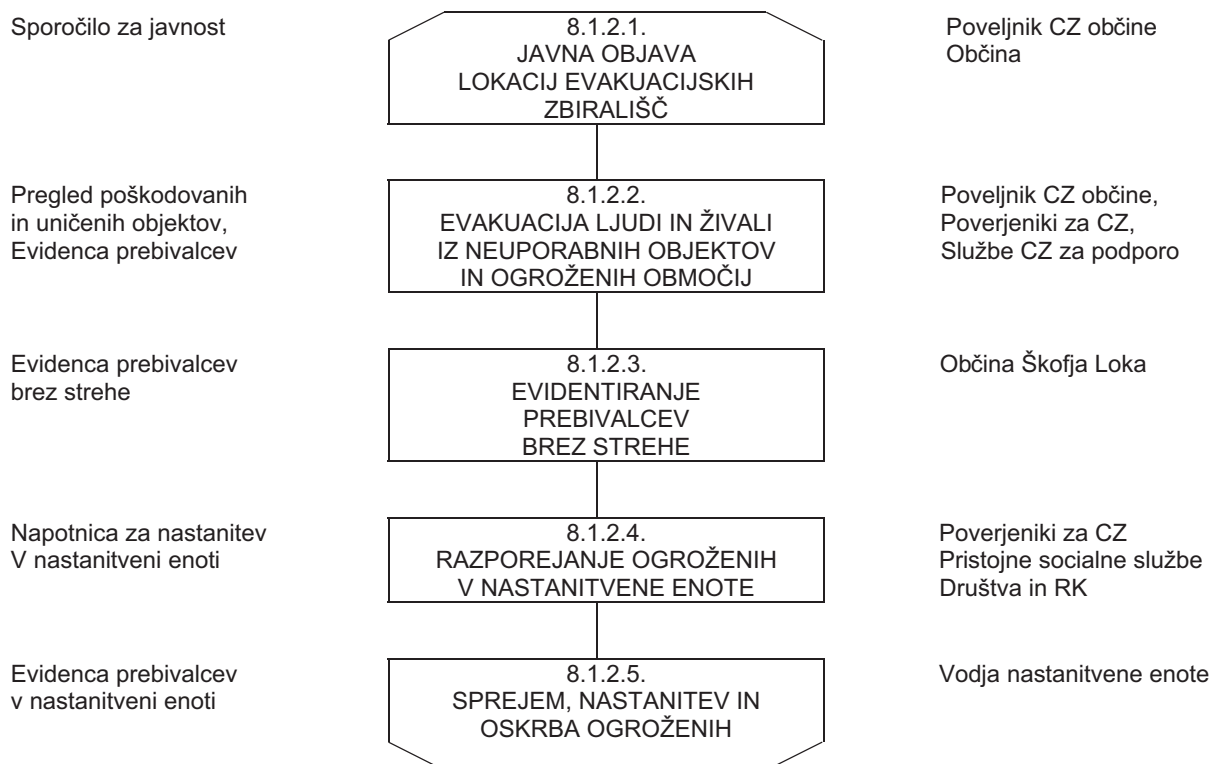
Sporočilo za javnost

8.1.2.1.
JAVNA OBJAVA LOKACIJ EVAKUACIJSKIH ZBIRALIŠČ

Poveljnik CZ občine
Občina

Pregled poškodovanih in uničenih objektov,
Evidenca prebivalcev

8.1.2.2.
EVAKUACIJA LJUDI IN ŽIVALI IZ NEUPORABNIH OBJEKTOV IN OGROŽENIH OBMOČIJ

Poveljnik CZ občine,
Poverjeniki za CZ,
Službe CZ za podporo

Evidenca prebivalcev brez strehe

8.1.2.3.
EVIDENTIRANJE PREBIVALCEV BREZ STREHE

Občina Škofja Loka

Napotnica za nastanitev
V nastanitveni enoti

8.1.2.4.
RAZPOREJANJE OGROŽENIH V NASTANITVENE ENOTE

Poverjeniki za CZ
Pristojne socialne službe
Društva in RK

Evidenca prebivalcev v nastanitveni enoti

8.1.2.5.
SPREJEM, NASTANITEV IN OSKRBA OGROŽENIH

Vodja nastanitvene enote